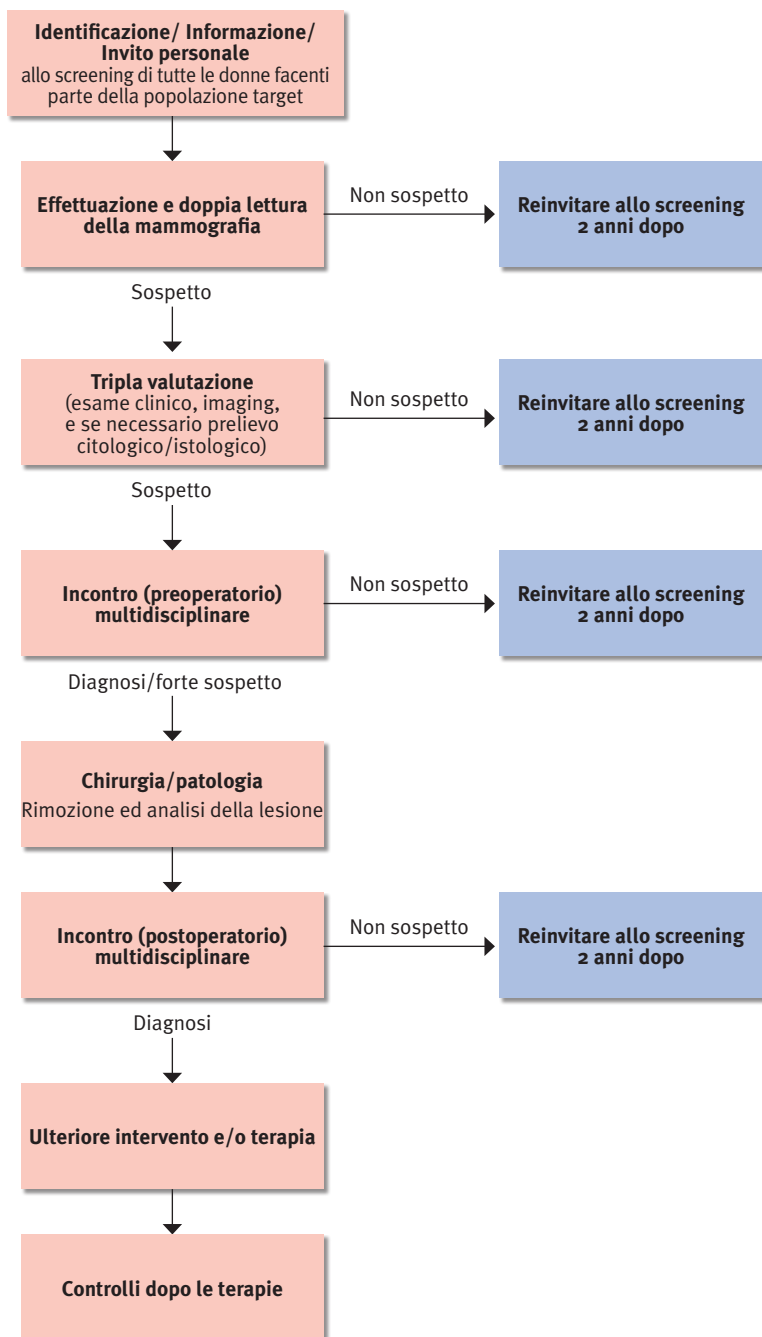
**Identificazione/ Informazione/ Invito personale**
allo screening di tutte le donne facenti parte della popolazione target

**Effettuazione e doppia lettura della mammografia**

Non sospetto

**Reinvitare allo screening 2 anni dopo**

Sospetto

**Tripla valutazione**
(esame clinico, imaging, e se necessario prelievo citologico/istologico)

Non sospetto

**Reinvitare allo screening 2 anni dopo**

Sospetto

**Incontro (preoperatorio) multidisciplinare**

Non sospetto

**Reinvitare allo screening 2 anni dopo**

Diagnosi/forte sospetto

**Chirurgia/patologia**
Rimozione ed analisi della lesione

**Incontro (postoperatorio) multidisciplinare**

Non sospetto

**Reinvitare allo screening 2 anni dopo**

Diagnosi

**Ulteriore intervento e/o terapia**

**Controlli dopo le terapie**